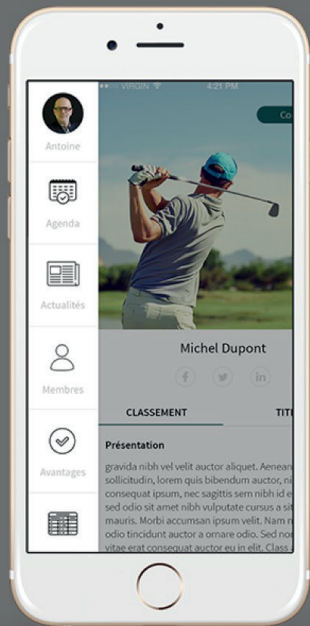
●●○○○ VIRGIN
4:21 PM
Co

Antoine

Agenda

Actualités

Membres

Avantages

Michel Dupont

CLASSEMENT
TIT

Présentation

gravida nibh vel velit auctor aliquet. Aenean sollicitudin, lorem quis bibendum auctor, ni consequat ipsum, nec sagittis sem nibh id e sed odio sit amet nibh vulputate cursus a sit mauris. Morbi accumsan ipsum velit. Nam n odio tincidunt auctor a ornare odio. Sed no vitae erat consequat auctor eu in elit. Class